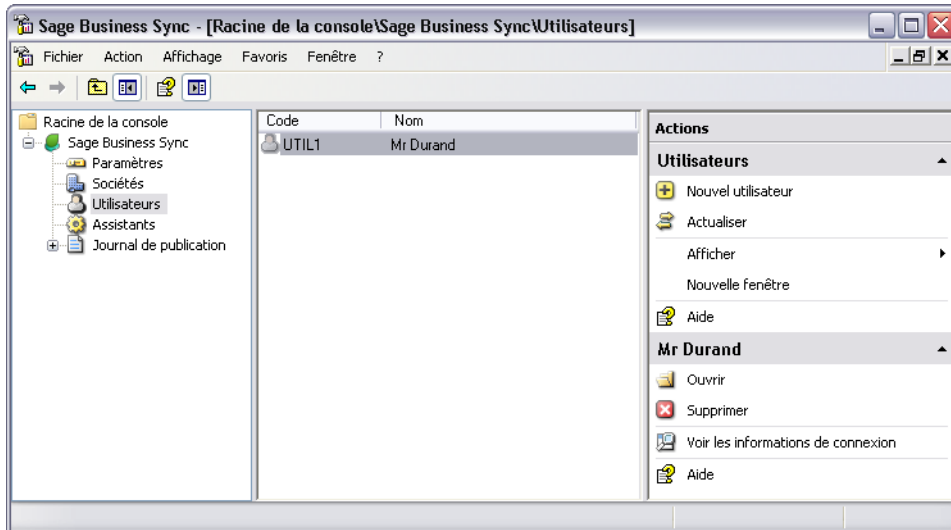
Sage Business Sync - [Racine de la console\Sage Business Sync\Utilisateurs]

Fichier Action Affichage Favoris Fenêtre ?

Racine de la console
Sage Business Sync
Paramètres
Sociétés
Utilisateurs
Assistants
Journal de publication

| Code | Nom |
|---|---|
| UTIL1 | Mr Durand |

Actions
Utilisateurs
Nouvel utilisateur
Actualiser
Afficher
Nouvelle fenêtre
Aide
Mr Durand
Ouvrir
Supprimer
Voir les informations de connexion
Aide